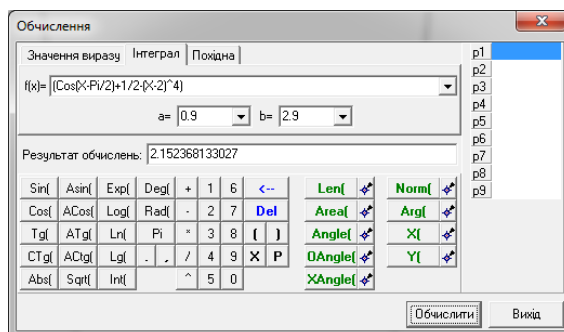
Обчислення

Значення виразу | Інтеграл | Похідна

f(x)= (Cos(X-Pi/2)+1/2-(X-2)^4)

a= 0.9 b= 2.9

Результат обчислень: 2.152368133027

| Sin( | Asin( | Exp( | Deg( | + | 1 | 6 | <-- |
|---|---|---|---|---|---|---|---|
| Cos( | ACos( | Log( | Rad( | - | 2 | 7 | Del |
| Tg( | ATg( | Ln( | Pi | * | 3 | 8 | ( ) |
| CTg( | ACtg( | Lg( | . , | / | 4 | 9 | X P |
| Abs( | Sqrt( | Int( | | ^ | 5 | 0 | |

Len( Norm(
Area( Arg(
Angle( X(
OAngle( Y(
XAngle(

p1
p2
p3
p4
p5
p6
p7
p8
p9

Обчислити Вихід